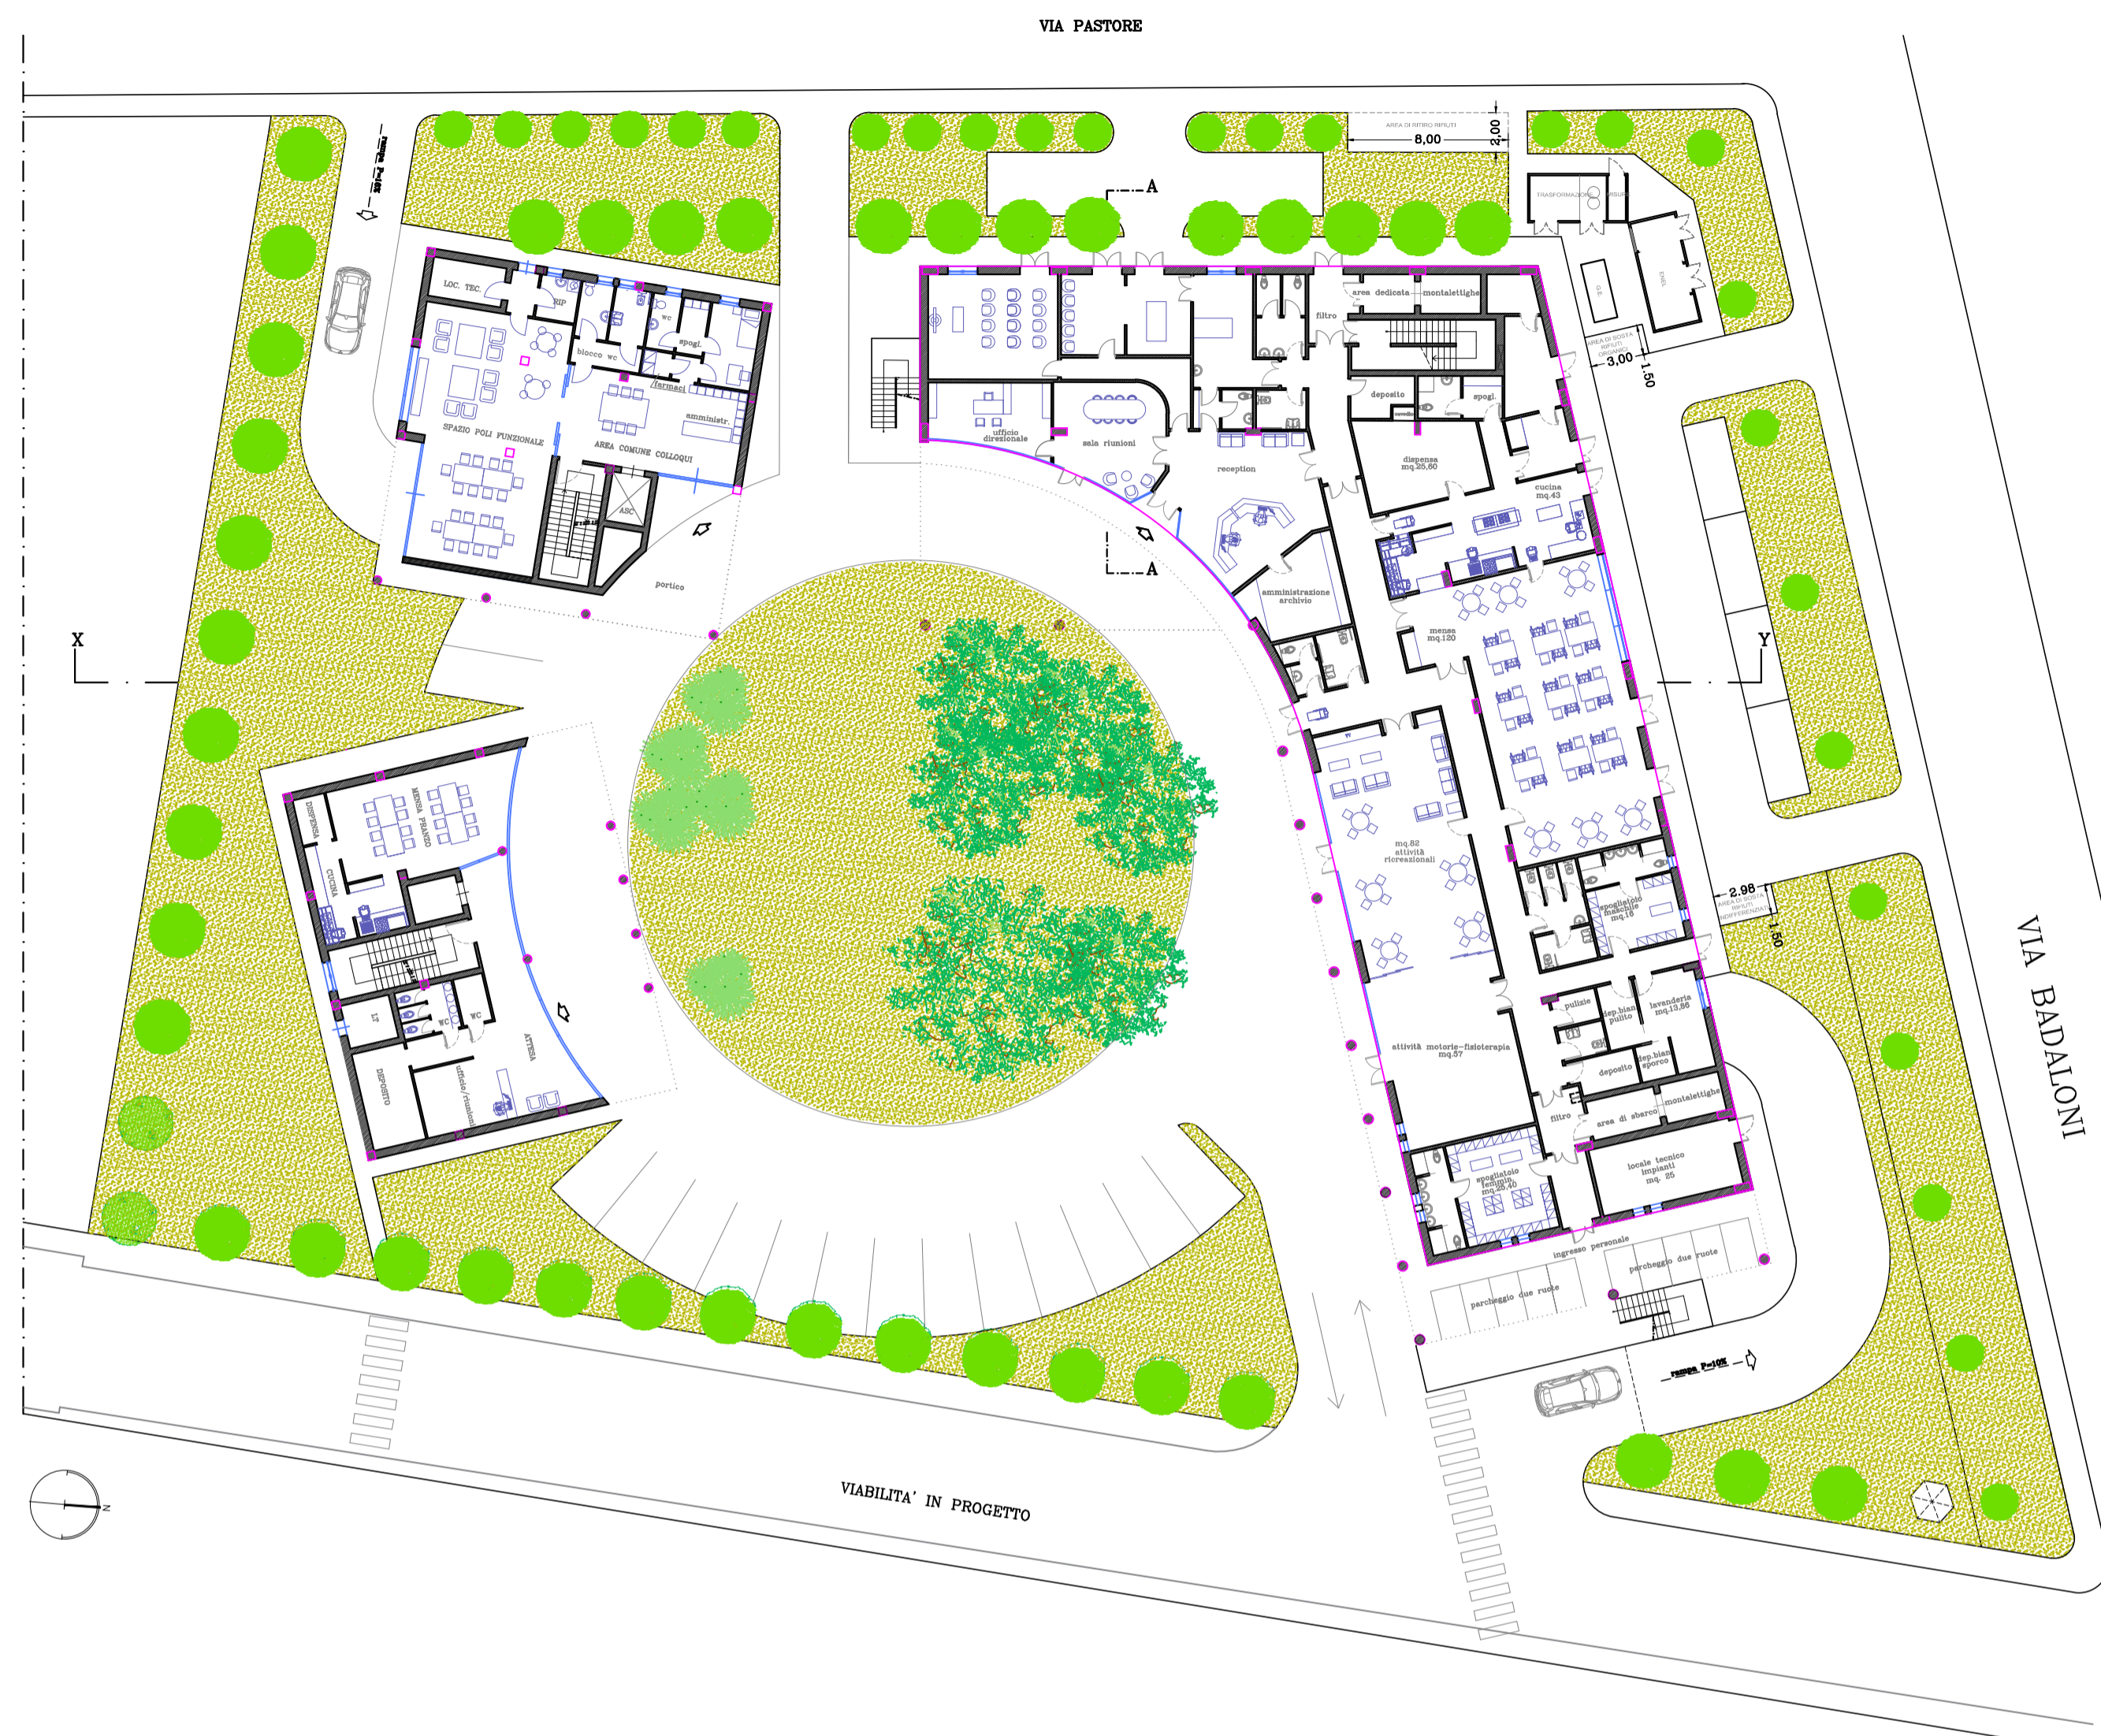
VIA PASTORE

rampa P=10%

AREA DI RITIRO RIFIUTI
8,00
2,00

A

TRASFORMAZIONE
ENEL

AREA DI SOSTA RIFIUTI ORGANICI
3,00
1,50

LOC. TEC.
RIP
wc
spogl.
blocco wc
farmaci
amministr.
SPAZIO POLI FUNZIONALE
AREA COMUNE COLLOQUI
ASC
portico

ufficio direzionale
sala riunioni
reception
filtro
area dedicata
montalettighe
deposito
spogl.
dispensa mq.25,60
cucina mq.43
A
amministrazione archivio
mensa mq.120

X
Y

DISPENSA
MENSA PRANZO
CUCINA
LT
WC
WC
ATTESA
DEPOSITO
ufficio/riunioni

mq.82 attività ricreazionali
spogliatoio maschile mq.16
2.98
AREA DI SOSTA RIFIUTI INDIFFERENZIATI
1.50
pulizie
dep.bian pulito
lavanderia mq.13,86
deposito
dep.bian sporco
attività motorie-fisioterapia mq.57
filtro
area di sbarco
montalettighe
spogliatoio femmin mq.23,40
locale tecnico impianti mq. 25
ingresso personale
parcheggio due ruote
parcheggio due ruote
rampa P=10%

VIA BADALONI

VIABILITA' IN PROGETTO

N